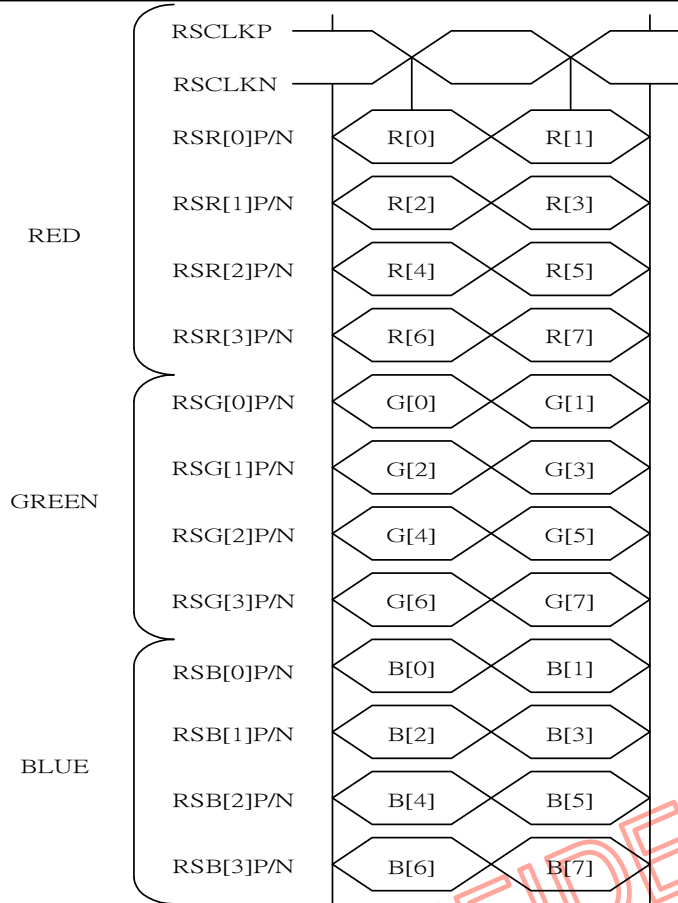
RSCLKP
RSCLKN
RED
RSR[0]P/N R[0] R[1]
RSR[1]P/N R[2] R[3]
RSR[2]P/N R[4] R[5]
RSR[3]P/N R[6] R[7]
GREEN
RSG[0]P/N G[0] G[1]
RSG[1]P/N G[2] G[3]
RSG[2]P/N G[4] G[5]
RSG[3]P/N G[6] G[7]
BLUE
RSB[0]P/N B[0] B[1]
RSB[1]P/N B[2] B[3]
RSB[2]P/N B[4] B[5]
RSB[3]P/N B[6] B[7]